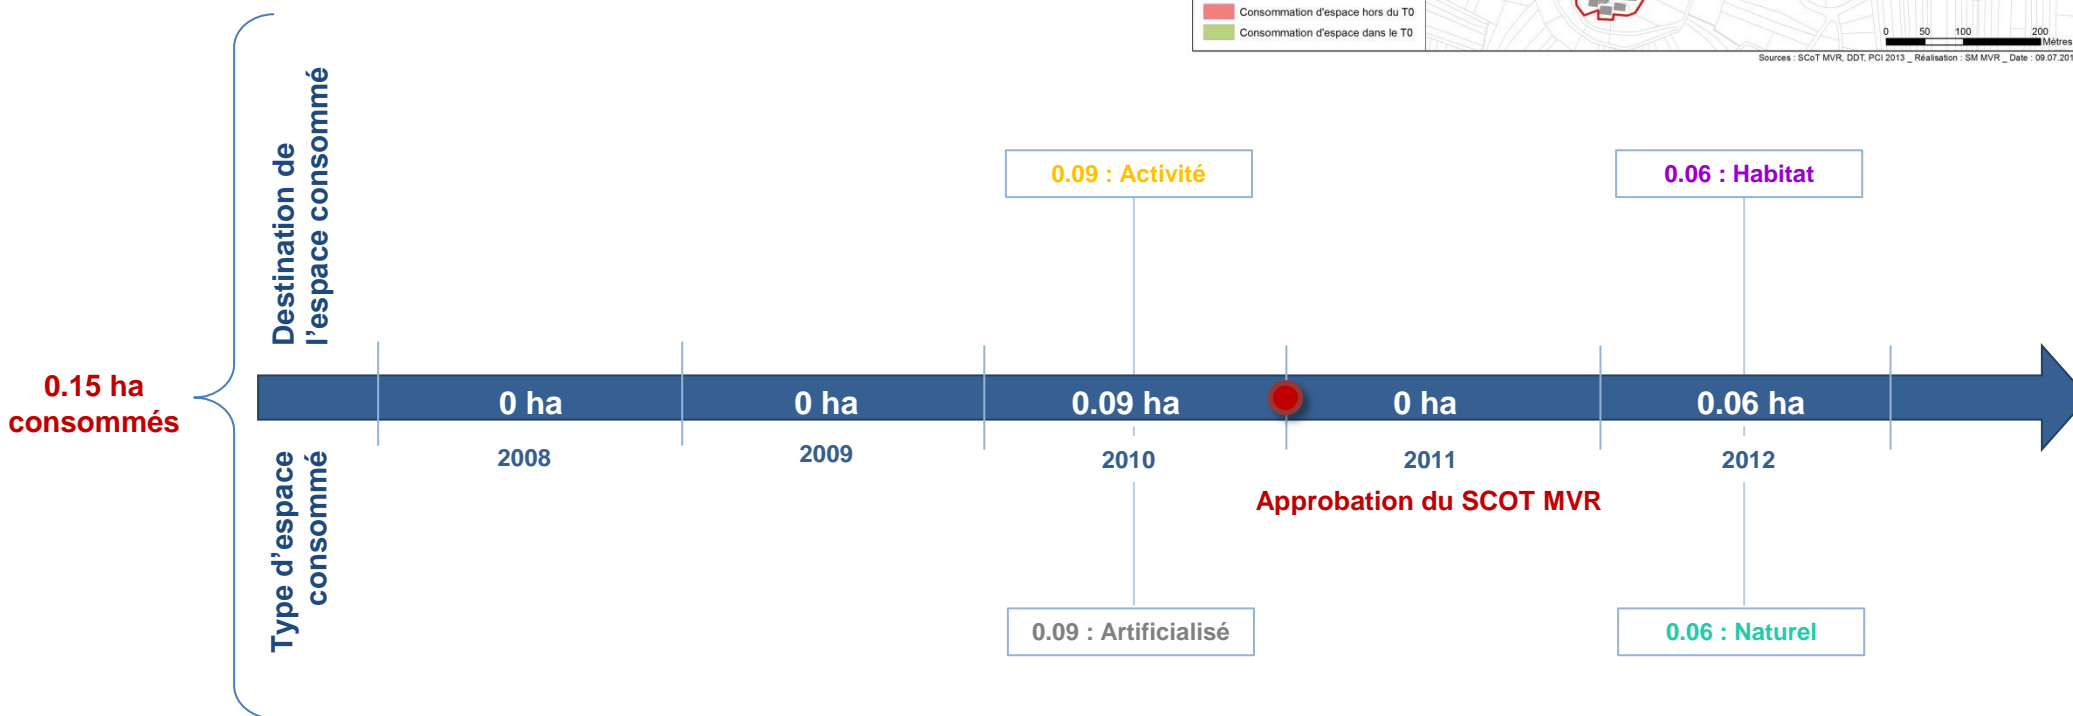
Consommation d'espace hors du T0
Consommation d'espace dans le T0

0 50 100 200 Mètres

Sources : SCoT MVR, DDT, PCI 2013 _ Réalisation : SM MVR _ Date : 09.07.201

Destination de l'espace consommé

0.09 : Activité

0.06 : Habitat

0.15 ha consommés

0 ha
2008

0 ha
2009

0.09 ha
2010

0 ha
2011

0.06 ha
2012

Approbation du SCOT MVR

Type d'espace consommé

0.09 : Artificialisé

0.06 : Naturel